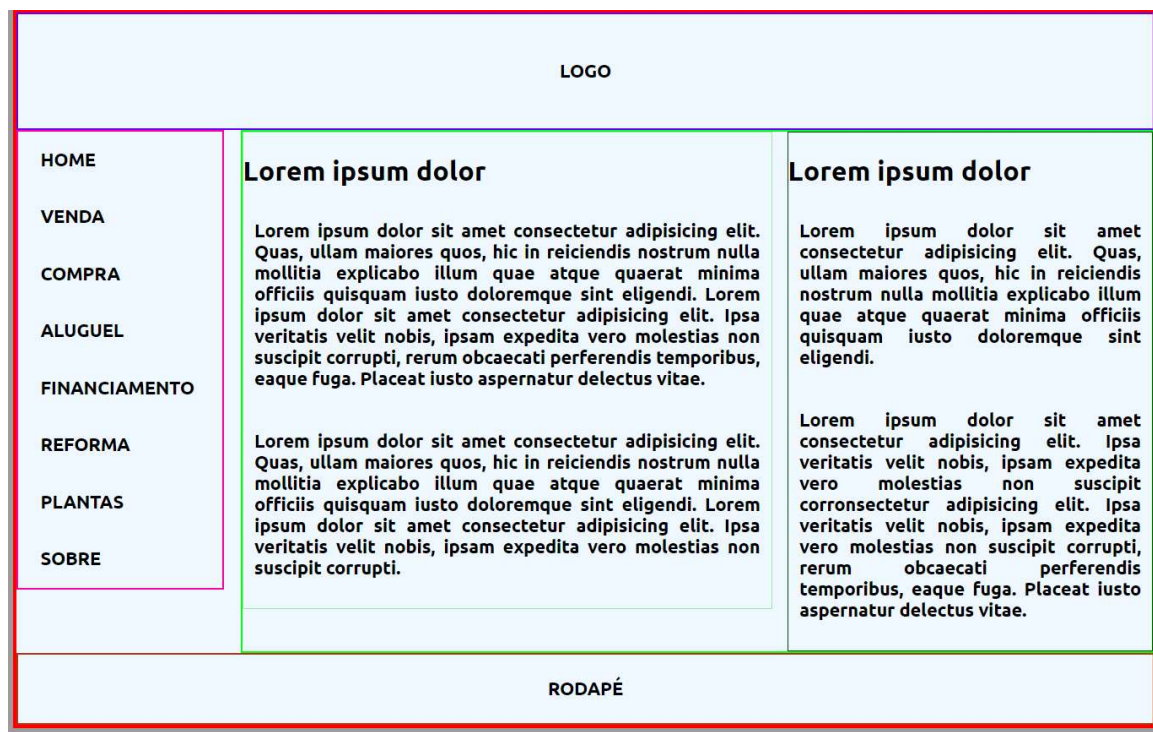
LOGO

HOME

VENDA

COMPRA

ALUGUEL

FINANCIAMENTO

REFORMA

PLANTAS

SOBRE

Lorem ipsum dolor

Lorem ipsum dolor sit amet consectetur adipisicing elit. Quas, ullam maiores quos, hic in reiciendis nostrum nulla mollitia explicabo illum quae atque quaerat minima officiis quisquam iusto doloremque sint eligendi. Lorem ipsum dolor sit amet consectetur adipisicing elit. Ipsa veritatis velit nobis, ipsam expedita vero molestias non suscipit corrupti, rerum obcaecati perferendis temporibus, eaque fuga. Placeat iusto aspernatur delectus vitae.

Lorem ipsum dolor sit amet consectetur adipisicing elit. Quas, ullam maiores quos, hic in reiciendis nostrum nulla mollitia explicabo illum quae atque quaerat minima officiis quisquam iusto doloremque sint eligendi. Lorem ipsum dolor sit amet consectetur adipisicing elit. Ipsa veritatis velit nobis, ipsam expedita vero molestias non suscipit corrupti.

Lorem ipsum dolor

Lorem ipsum dolor sit amet consectetur adipisicing elit. Quas, ullam maiores quos, hic in reiciendis nostrum nulla mollitia explicabo illum quae atque quaerat minima officiis quisquam iusto doloremque sint eligendi.

Lorem ipsum dolor sit amet consectetur adipisicing elit. Ipsa veritatis velit nobis, ipsam expedita vero molestias non suscipit corronsectetur adipisicing elit. Ipsa veritatis velit nobis, ipsam expedita vero molestias non suscipit corrupti, rerum obcaecati perferendis temporibus, eaque fuga. Placeat iusto aspernatur delectus vitae.

RODAPÉ